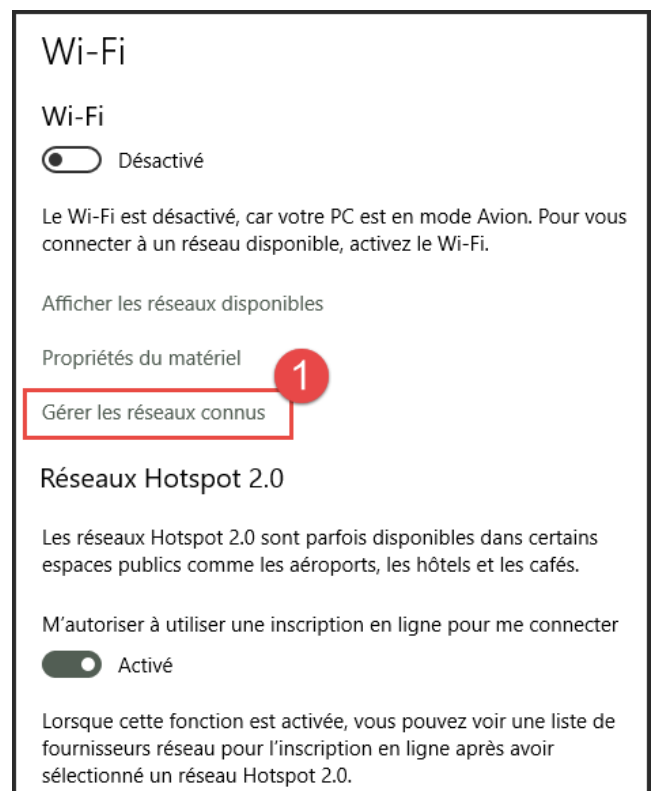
Wi-Fi

Wi-Fi

Désactivé

Le Wi-Fi est désactivé, car votre PC est en mode Avion. Pour vous connecter à un réseau disponible, activez le Wi-Fi.

Afficher les réseaux disponibles

Propriétés du matériel

1

Gérer les réseaux connus

Réseaux Hotspot 2.0

Les réseaux Hotspot 2.0 sont parfois disponibles dans certains espaces publics comme les aéroports, les hôtels et les cafés.

M'autoriser à utiliser une inscription en ligne pour me connecter

Activé

Lorsque cette fonction est activée, vous pouvez voir une liste de fournisseurs réseau pour l'inscription en ligne après avoir sélectionné un réseau Hotspot 2.0.